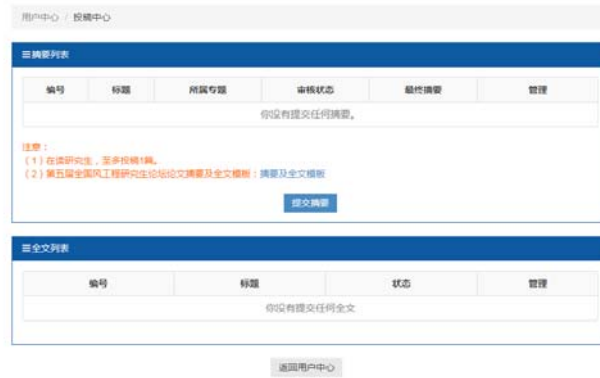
用户中心 / 投稿中心

☰摘要列表

| 编号 | 标题 | 所属专题 | 审核状态 | 最终摘要 | 管理 |
|---|---|---|---|---|---|
| 你没有提交任何摘要。 | | | | | |

注意：
（1）在读研究生，至多投稿1篇。
（2）第五届全国风工程研究生论坛论文摘要及全文模板：摘要及全文模板

提交摘要

☰全文列表

| 编号 | 标题 | 状态 | 管理 |
|---|---|---|---|
| 你没有提交任何全文 | | | |

返回用户中心